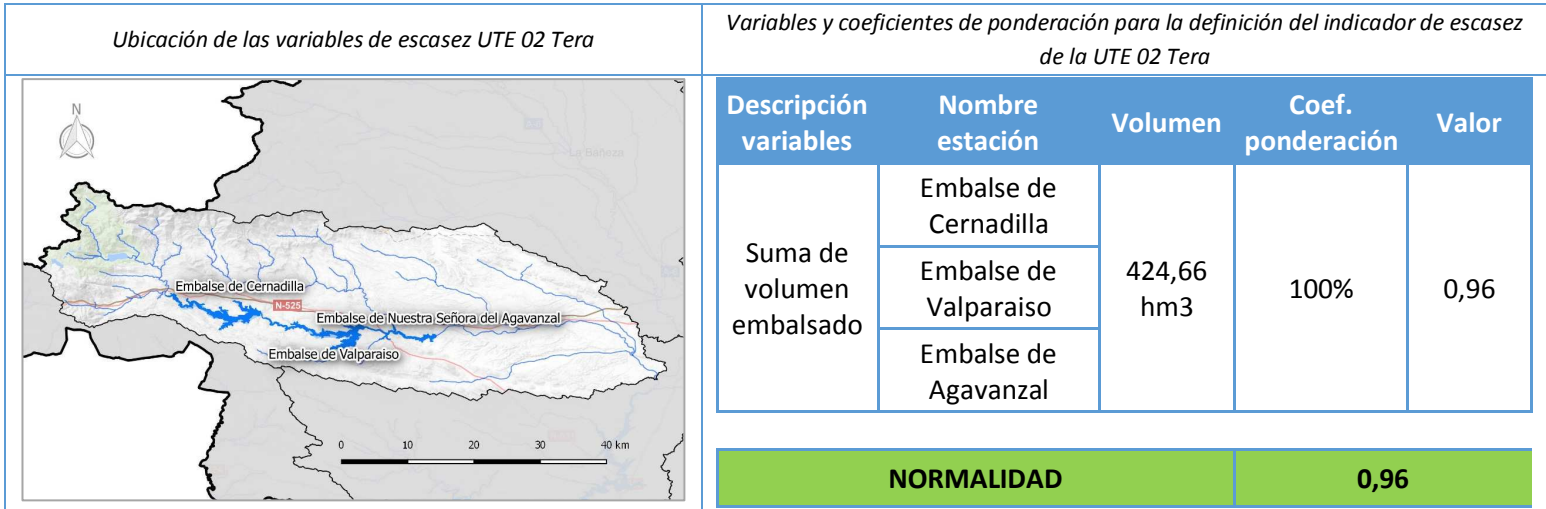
Ubicación de las variables de escasez UTE 02 Tera

Variables y coeficientes de ponderación para la definición del indicador de escasez de la UTE 02 Tera

N

La Bañeza

Embalse de Cernadilla

N-525

Embalse de Nuestra Señora del Agavanzal

Embalse de Valparaiso

0 10 20 30 40 km

| Descripción variables | Nombre estación | Volumen | Coef. ponderación | Valor |
|---|---|---|---|---|
| Suma de volumen embalsado | Embalse de Cernadilla | 424,66 hm3 | 100% | 0,96 |
| | Embalse de Valparaiso | | | |
| | Embalse de Agavanzal | | | |

| NORMALIDAD | 0,96 |
|---|---|